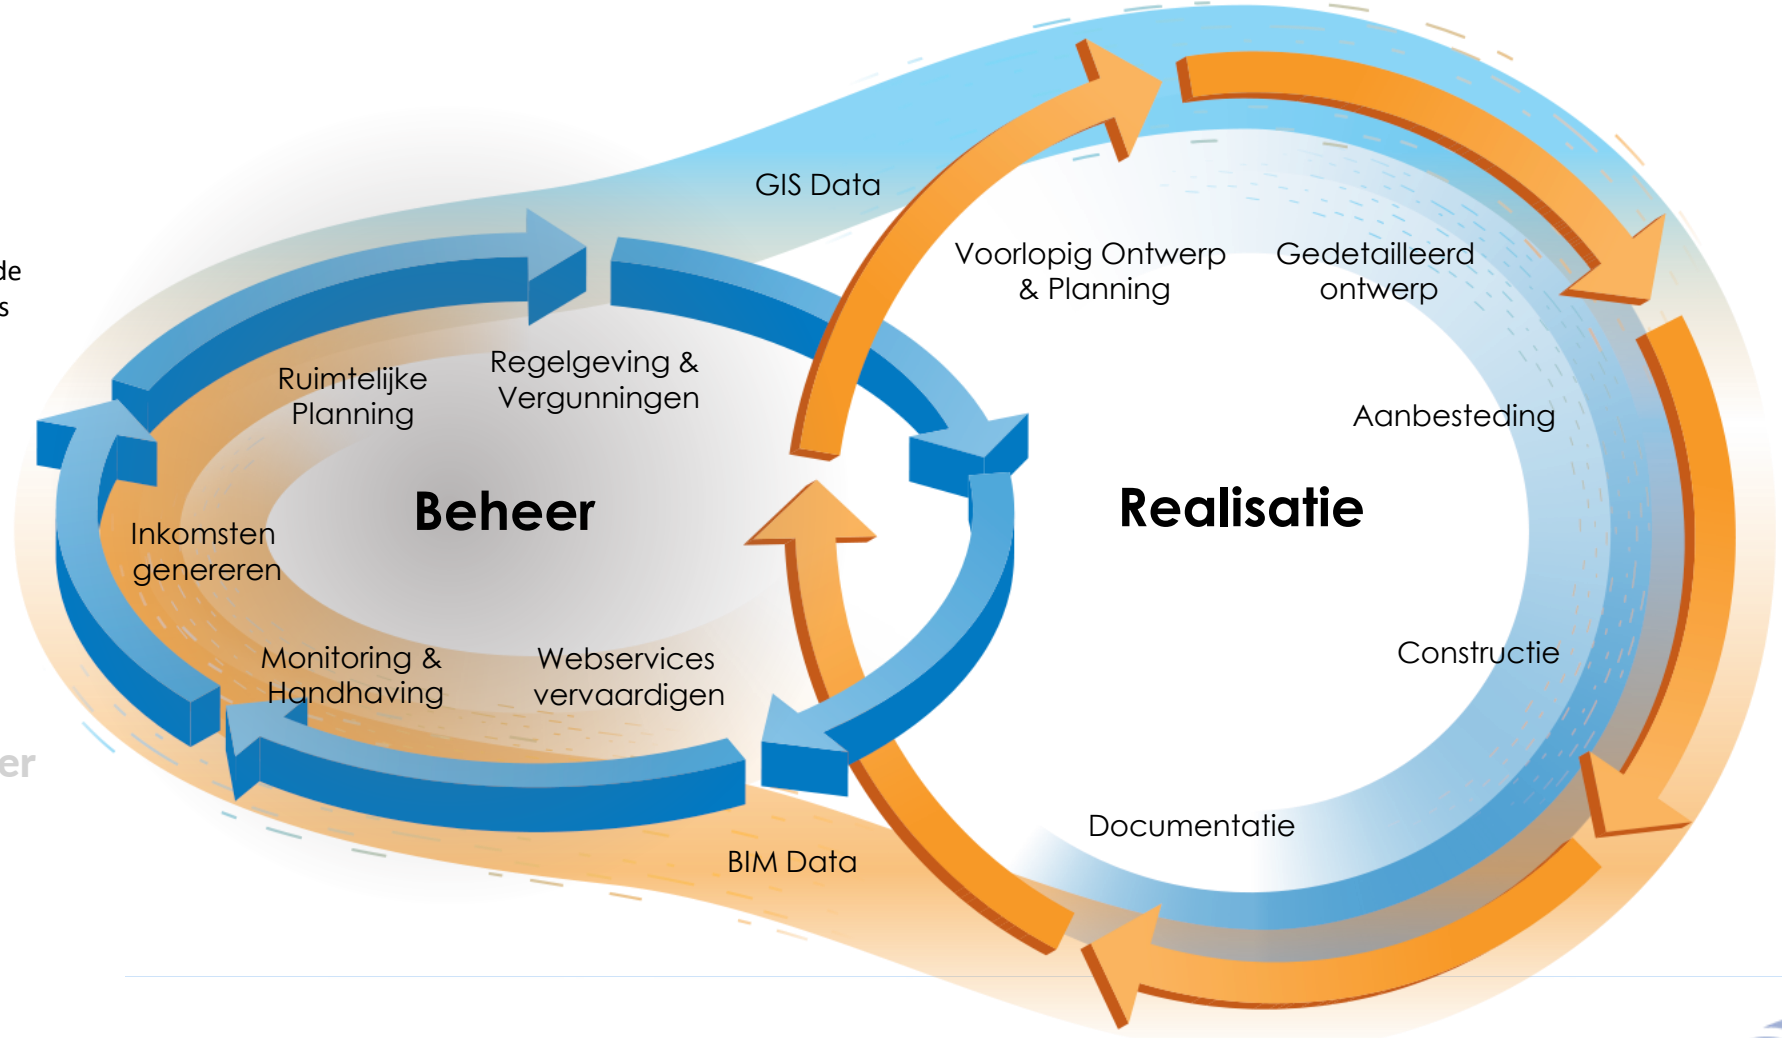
de
s

er

GIS Data

Voorlopig Ontwerp & Planning

Gedetailleerd ontwerp

Ruimtelijke Planning

Regelgeving & Vergunningen

Aanbesteding

Beheer

Realisatie

Inkomsten genereren

Constructie

Monitoring & Handhaving

Webservices vervaardigen

Documentatie

BIM Data